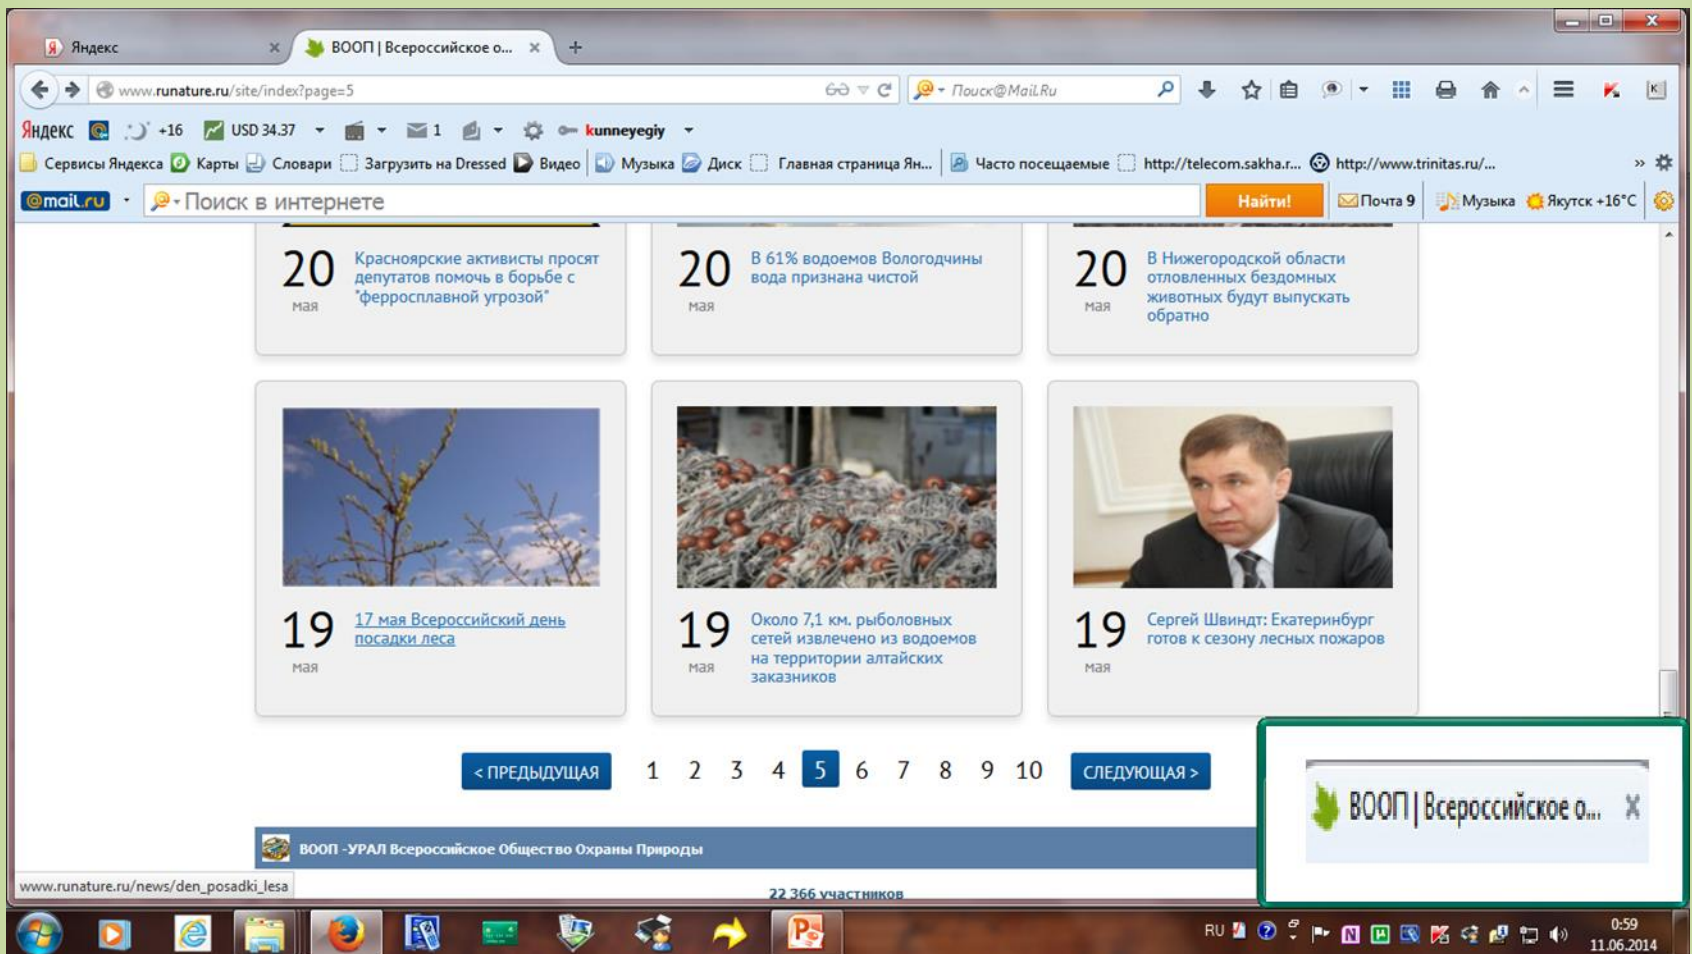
Яндекс ×
ВООП | Всероссийское о... ×
+

www.runature.ru/site/index?page=5
Поиск@Mail.Ru

Яндекс +16 USD 34.37 1 kunneyegiy

Сервисы Яндекса Карты Словари Загрузить на Dressed Видео Музыка Диск Главная страница Ян... Часто посещаемые http://telecom.sakha.r... http://www.trinitas.ru/...

@mail.ru Поиск в интернете Найти! Почта 9 Музыка Якутск +16°C

20 мая Красноярские активисты просят депутатов помочь в борьбе с "ферросплавной угрозой"

20 мая В 61% водоемов Вологодчины вода признана чистой

20 мая В Нижегородской области отловленных бездомных животных будут выпускать обратно

19 мая 17 мая Всероссийский день посадки леса

19 мая Около 7,1 км. рыболовных сетей извлечено из водоемов на территории алтайских заказников

19 мая Сергей Швиндт: Екатеринбург готов к сезону лесных пожаров

< ПРЕДЫДУЩАЯ 1 2 3 4 5 6 7 8 9 10 СЛЕДУЮЩАЯ >

ВООП | Всероссийское о... X

ВООП -УРАЛ Всероссийское Общество Охраны Природы

www.runature.ru/news/den_posadki_lesa

22 366 участников

RU 0:59 11.06.2014